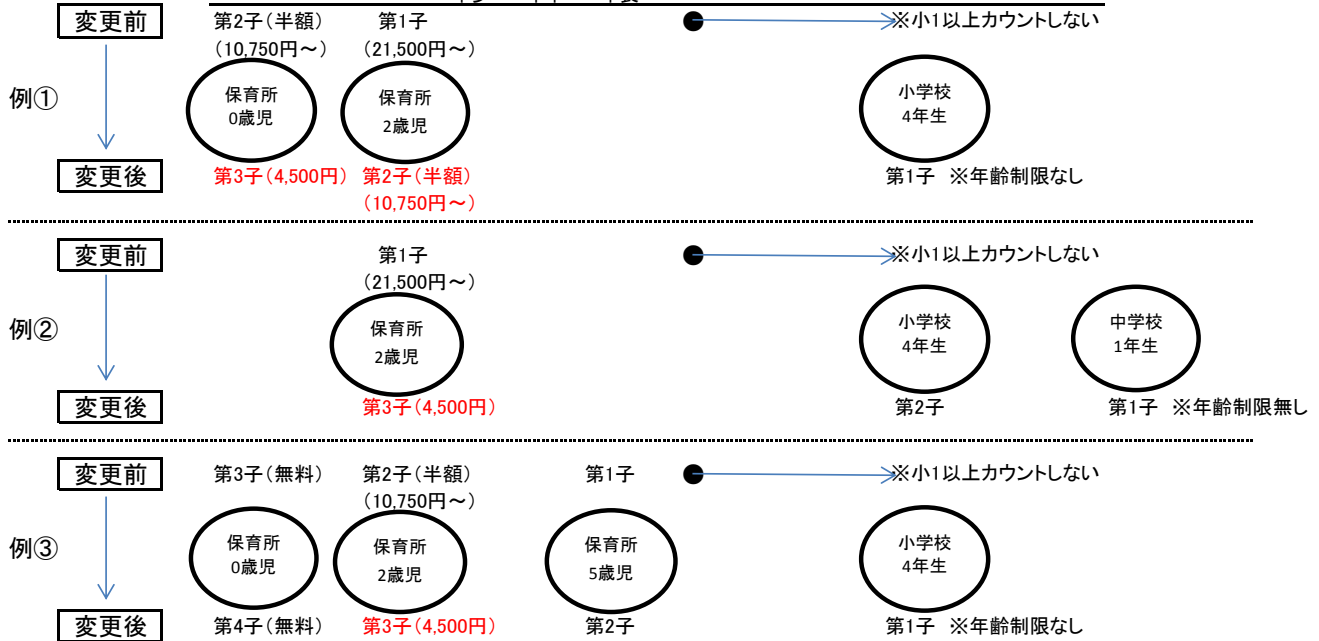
変更前

第2子（半額）
（10,750円～）

第1子
（21,500円～）

※小1以上カウントしない

例①

保育所
0歳児

保育所
2歳児

小学校
4年生

変更後

第3子（4,500円）

第2子（半額）
（10,750円～）

第1子 ※年齢制限なし

変更前

第1子
（21,500円～）

※小1以上カウントしない

例②

保育所
2歳児

小学校
4年生

中学校
1年生

変更後

第3子（4,500円）

第2子

第1子 ※年齢制限無し

変更前

第3子（無料）

第2子（半額）
（10,750円～）

第1子

※小1以上カウントしない

例③

保育所
0歳児

保育所
2歳児

保育所
5歳児

小学校
4年生

変更後

第4子（無料）

第3子（4,500円）

第2子

第1子 ※年齢制限なし